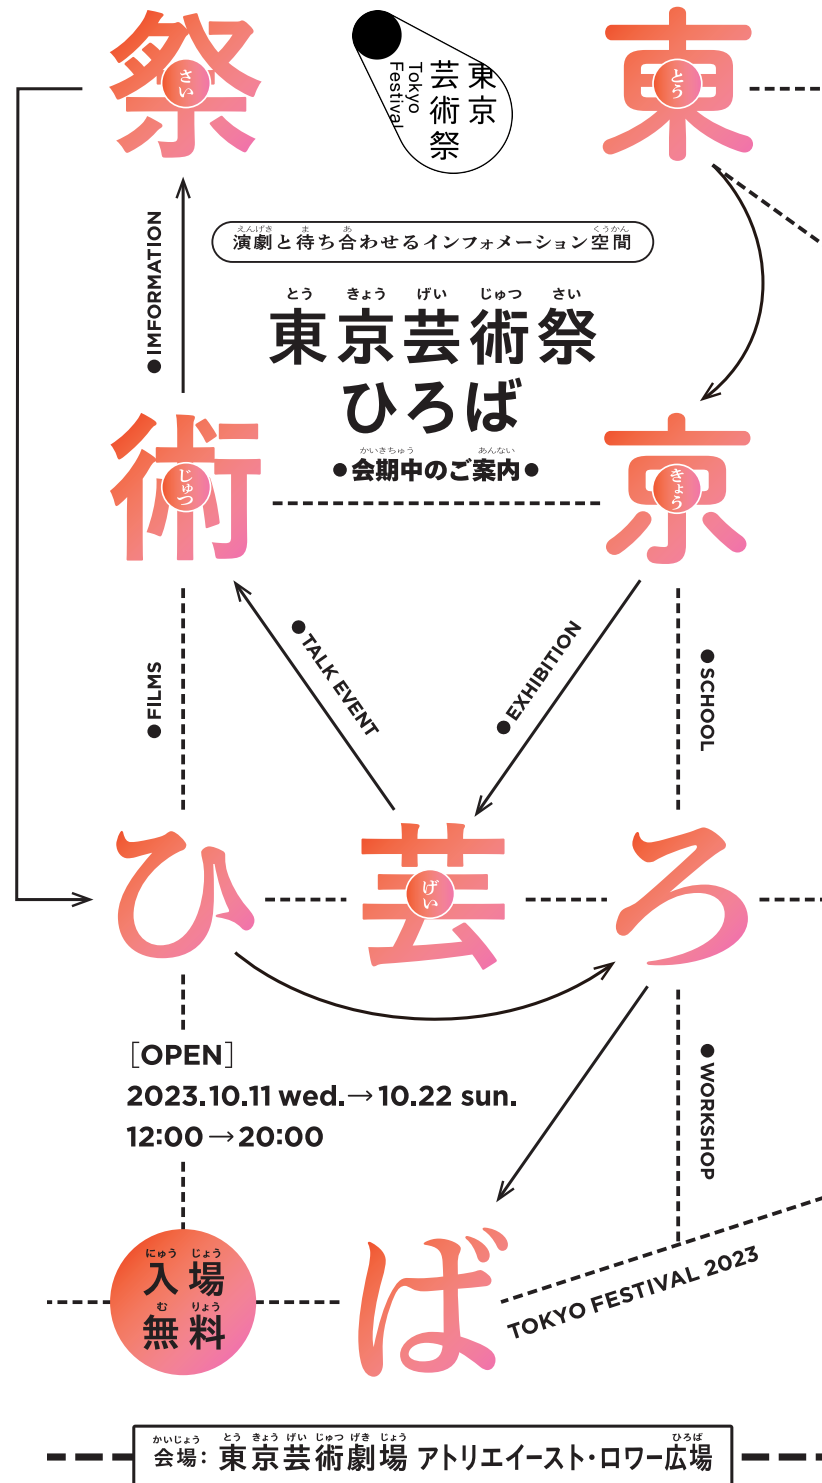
祭 さい

東京芸術祭 Tokyo Festival

東 とう

●IMFORMATION

演劇と待ち合わせるインフォメーション空間

とう きょう げい じゅつ さい
東京芸術祭
ひろば
●会期中のご案内●

術 じゅつ

京 きょう

●TALK EVENT

●EXHIBITION

●FILMS

●SCHOOL

ひ

芸 げい

ろ

［OPEN］
2023.10.11 wed. → 10.22 sun.
12:00 → 20:00

●WORKSHOP

にゅう じょう
入場
む りょう
無料

ば

TOKYO FESTIVAL 2023

会場：東京芸術劇場 アトリエイースト・ロワー広場